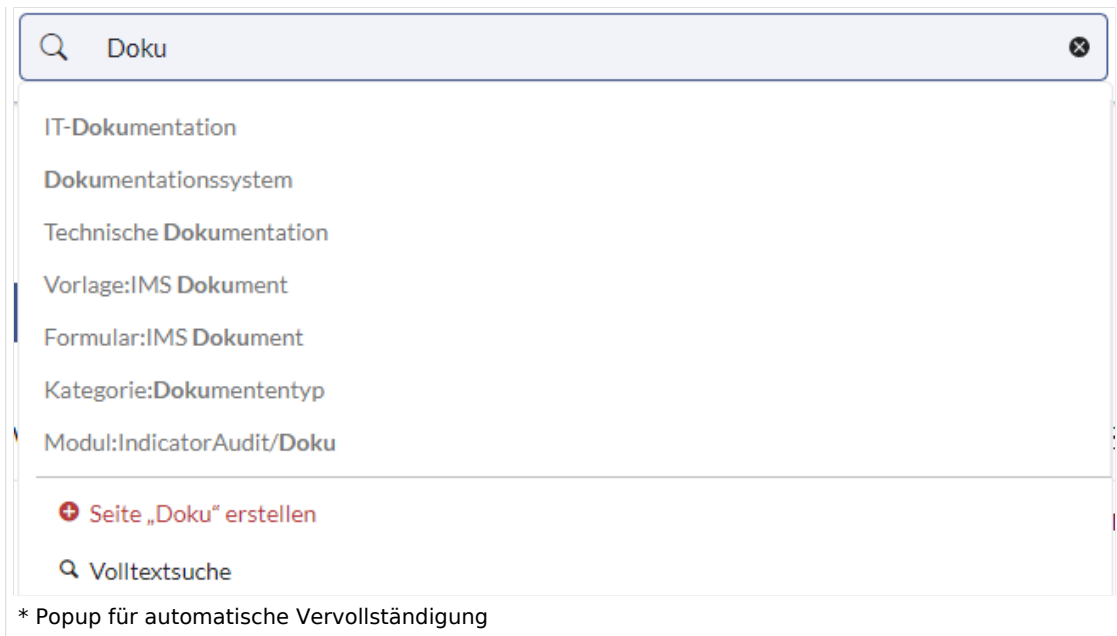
Doku

IT-Dokumentation

Dokumentationssystem

Technische Dokumentation

Vorlage:IMS Dokument

Formular:IMS Dokument

Kategorie:Dokumententyp

Modul:IndicatorAudit/Doku

Seite „Doku“ erstellen

Volltextsuche

* Popup für automatische Vervollständigung